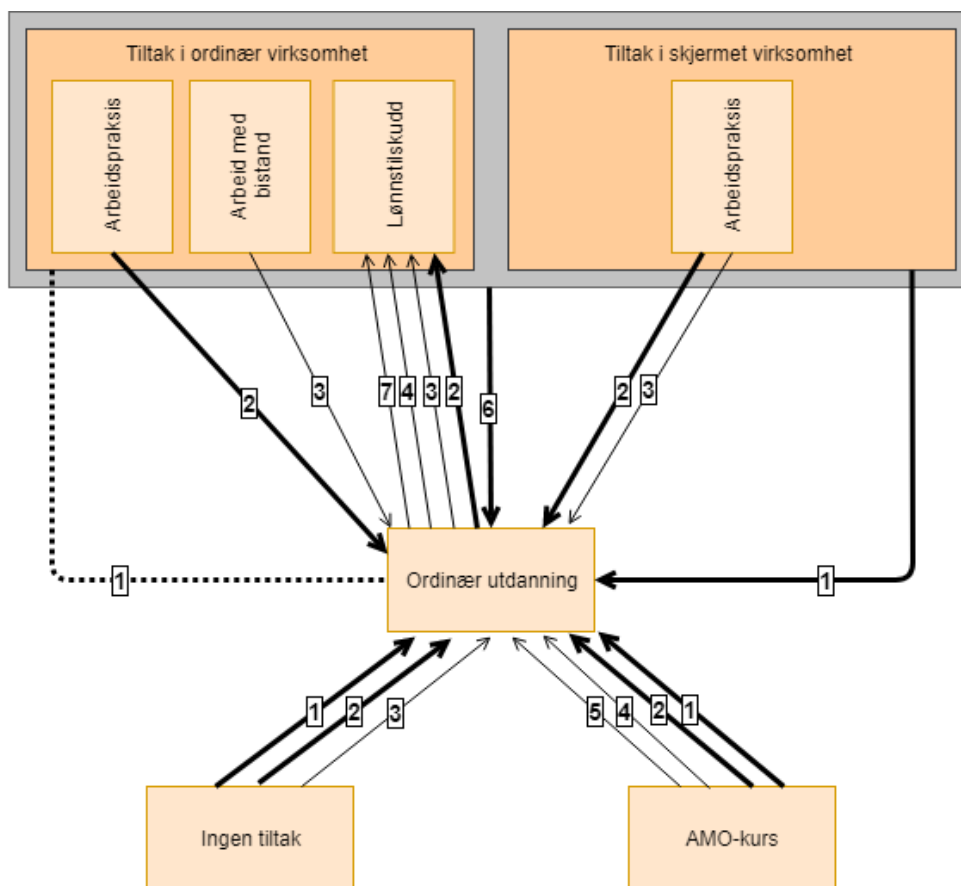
Tiltak i ordinær virksomhet

Arbeidspraksis

Arbeid med bistand

Lønnstilskudd

Tiltak i skjermet virksomhet

Arbeidspraksis

2

3

7 4 3 2

6

2 3

1

Ordinær utdanning

1

1 2 3

5 4 2 1

Ingen tiltak

AMO-kurs